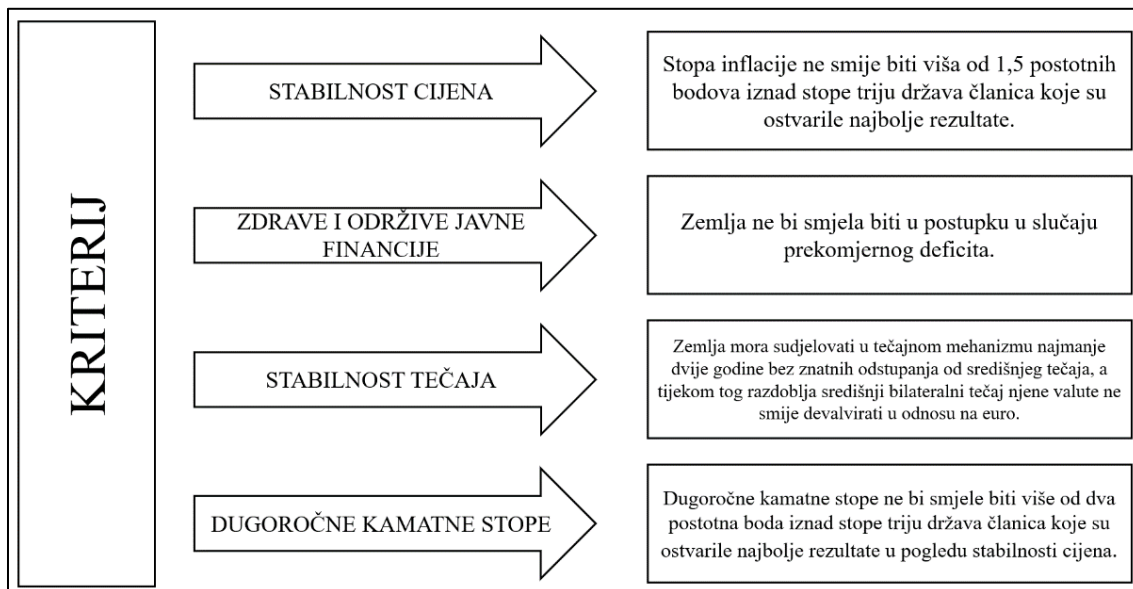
KRITERIJ

STABILNOST CIJENA

Stopa inflacije ne smije biti viša od 1,5 postotnih bodova iznad stope triju država članica koje su ostvarile najbolje rezultate.

ZDRAVE I ODRŽIVE JAVNE FINANCIJE

Zemlja ne bi smjela biti u postupku u slučaju prekomjernog deficita.

STABILNOST TEČAJA

Zemlja mora sudjelovati u tečajnom mehanizmu najmanje dvije godine bez znatnih odstupanja od središnjeg tečaja, a tijekom tog razdoblja središnji bilateralni tečaj njene valute ne smije devalvirati u odnosu na euro.

DUGOROČNE KAMATNE STOPE

Dugoročne kamatne stope ne bi smjele biti više od dva postotna boda iznad stope triju država članica koje su ostvarile najbolje rezultate u pogledu stabilnosti cijena.